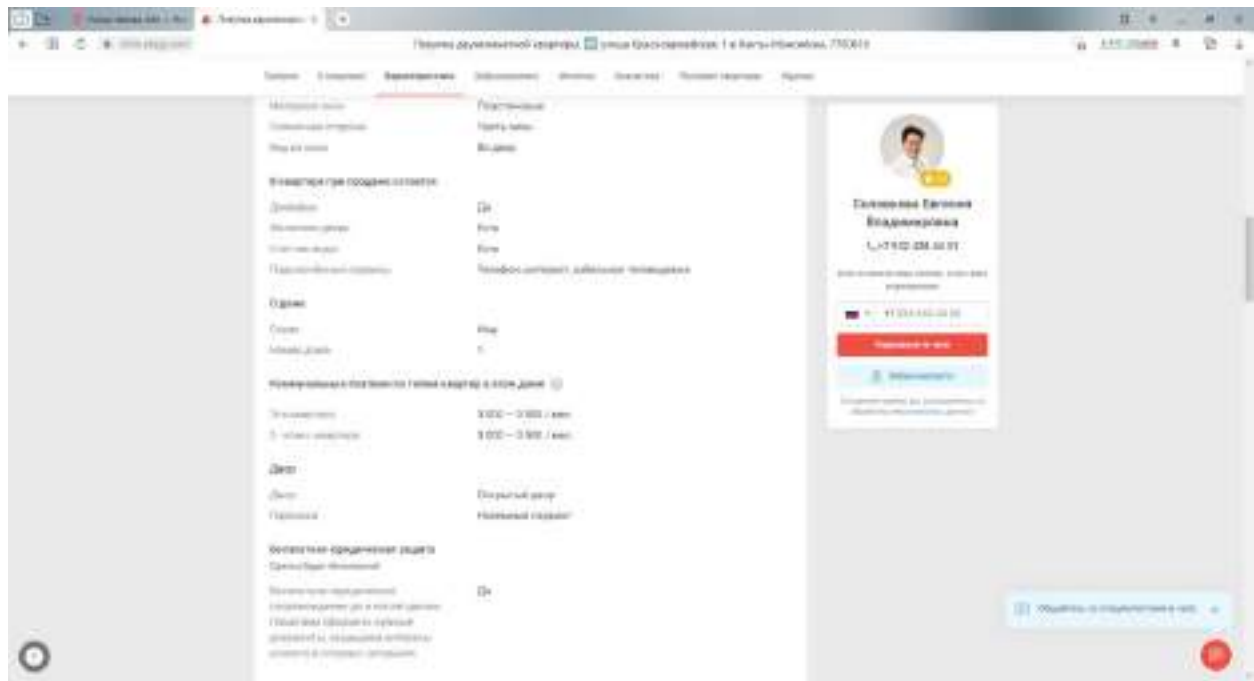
Покупка двухкомнатной квартиры, улица Красноармейская 1 в Ханты-Мансийске, 770041

Пластиковые

Через окно

Во двор

В квартире при продаже остается

Да

Есть

Есть

Телефон, интернет, кабельное телевидение

Сдача

Нет

1

Коммунальные платежи по таким квартирам в этом доме

3 000 – 3 500 / мес

3 000 – 3 500 / мес

Двор

Открытый двор

Наземный паркинг

Бесплатная юридическая защита

Да

Соловьева Евгения Владимировна

+7 932 408 46 51

Перезвоните мне

Избранное

Общайтесь со специалистом в чате